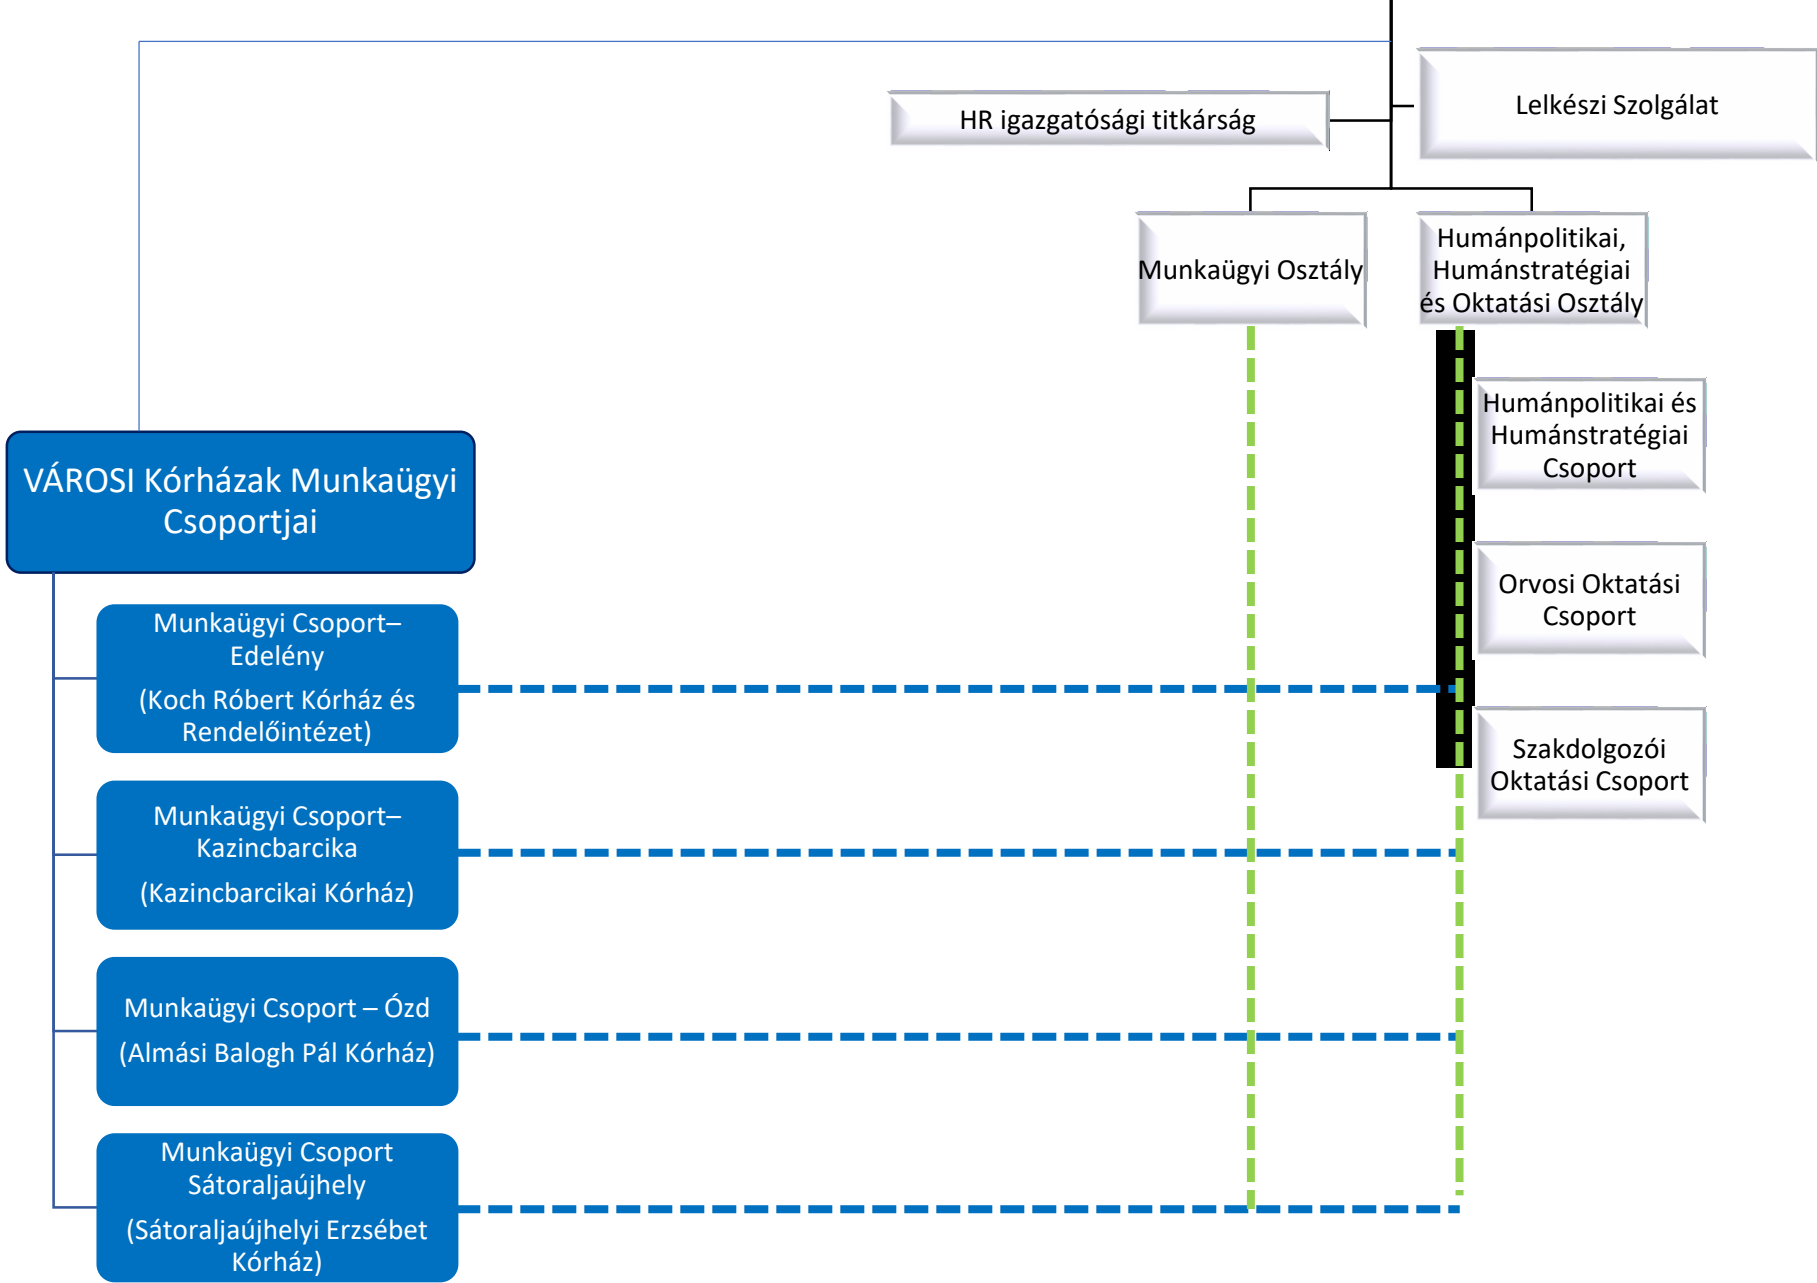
HR igazgatósági titkárság

Lelkészi Szolgálat

Munkaügyi Osztály

Humánpolitikai, Humánstratégiai és Oktatási Osztály

Humánpolitikai és Humánstratégiai Csoport

Orvosi Oktatási Csoport

Szakdolgozói Oktatási Csoport

VÁROSI Kórházak Munkaügyi Csoportjai

Munkaügyi Csoport– Edelény

(Koch Róbert Kórház és Rendelőintézet)

Munkaügyi Csoport– Kazincbarcika

(Kazincbarcikai Kórház)

Munkaügyi Csoport – Ózd

(Almási Balogh Pál Kórház)

Munkaügyi Csoport Sátoraljaújhely

(Sátoraljaújhelyi Erzsébet Kórház)